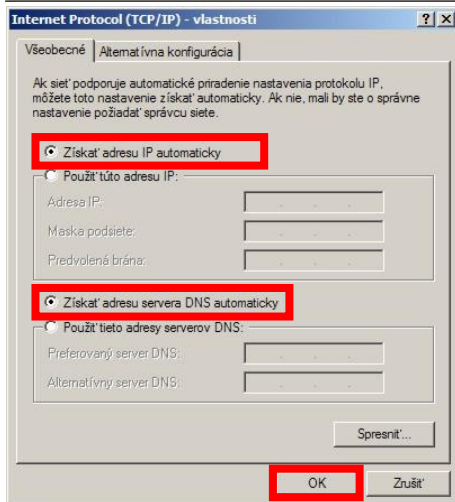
Internet Protocol (TCP/IP) - vlastnosti

?
X

Všeobecné
Alternatívna konfigurácia

Ak sieť podporuje automatické priradenie nastavenia protokolu IP, môžete toto nastavenie získať automaticky. Ak nie, mali by ste o správne nastavenie požiadať správcu siete.

Získať adresu IP automaticky

Použiť túto adresu IP:

Adresa IP:

Maska podsiete:

Predvolená brána:

Získať adresu servera DNS automaticky

Použiť tieto adresy serverov DNS:

Preferovaný server DNS:

Alternatívny server DNS:

Spresniť...

OK
Zrušiť